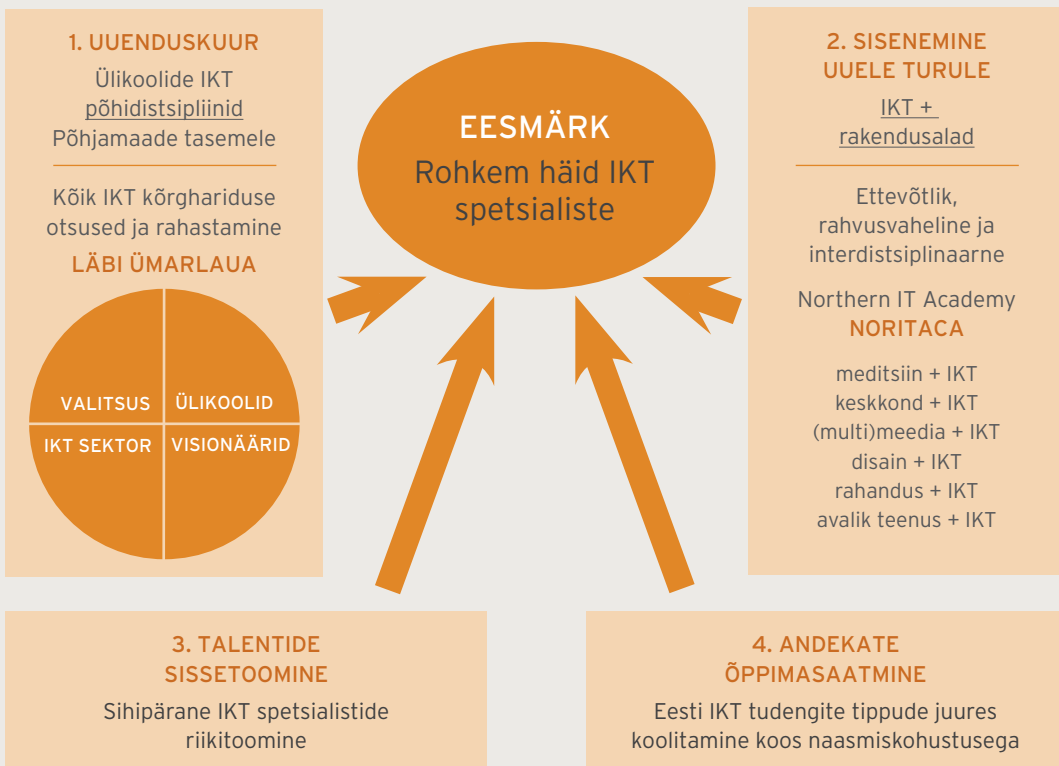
1. UUENDUSKUUR

Ülikoolide IKT põhidistsipliinid Põhjamaade tasemele

Kõik IKT kõrghariduse otsused ja rahastamine

LÄBI ÜMARLAUA

VALITSUS

ÜLIKOOLID

IKT SEKTOR

VISIONÄÄRID

EESMÄRK

Rohkem häid IKT spetsialiste

2. SISENEMINE UUELE TURULE

IKT + rakendusalad

Ettevõtlik, rahvusvaheline ja interdistsiplinaarne

Northern IT Academy

NORITACA

meditsiin + IKT
keskkond + IKT
(multi)meedia + IKT
disain + IKT
rahandus + IKT
avalik teenus + IKT

3. TALENTIDE SISSETOOMINE

Sihipärane IKT spetsialistide riikitoomine

4. ANDEKATE ÕPPIMASAATMINE

Eesti IKT tudengite tippude juures koolitamine koos naasmiskohustusega